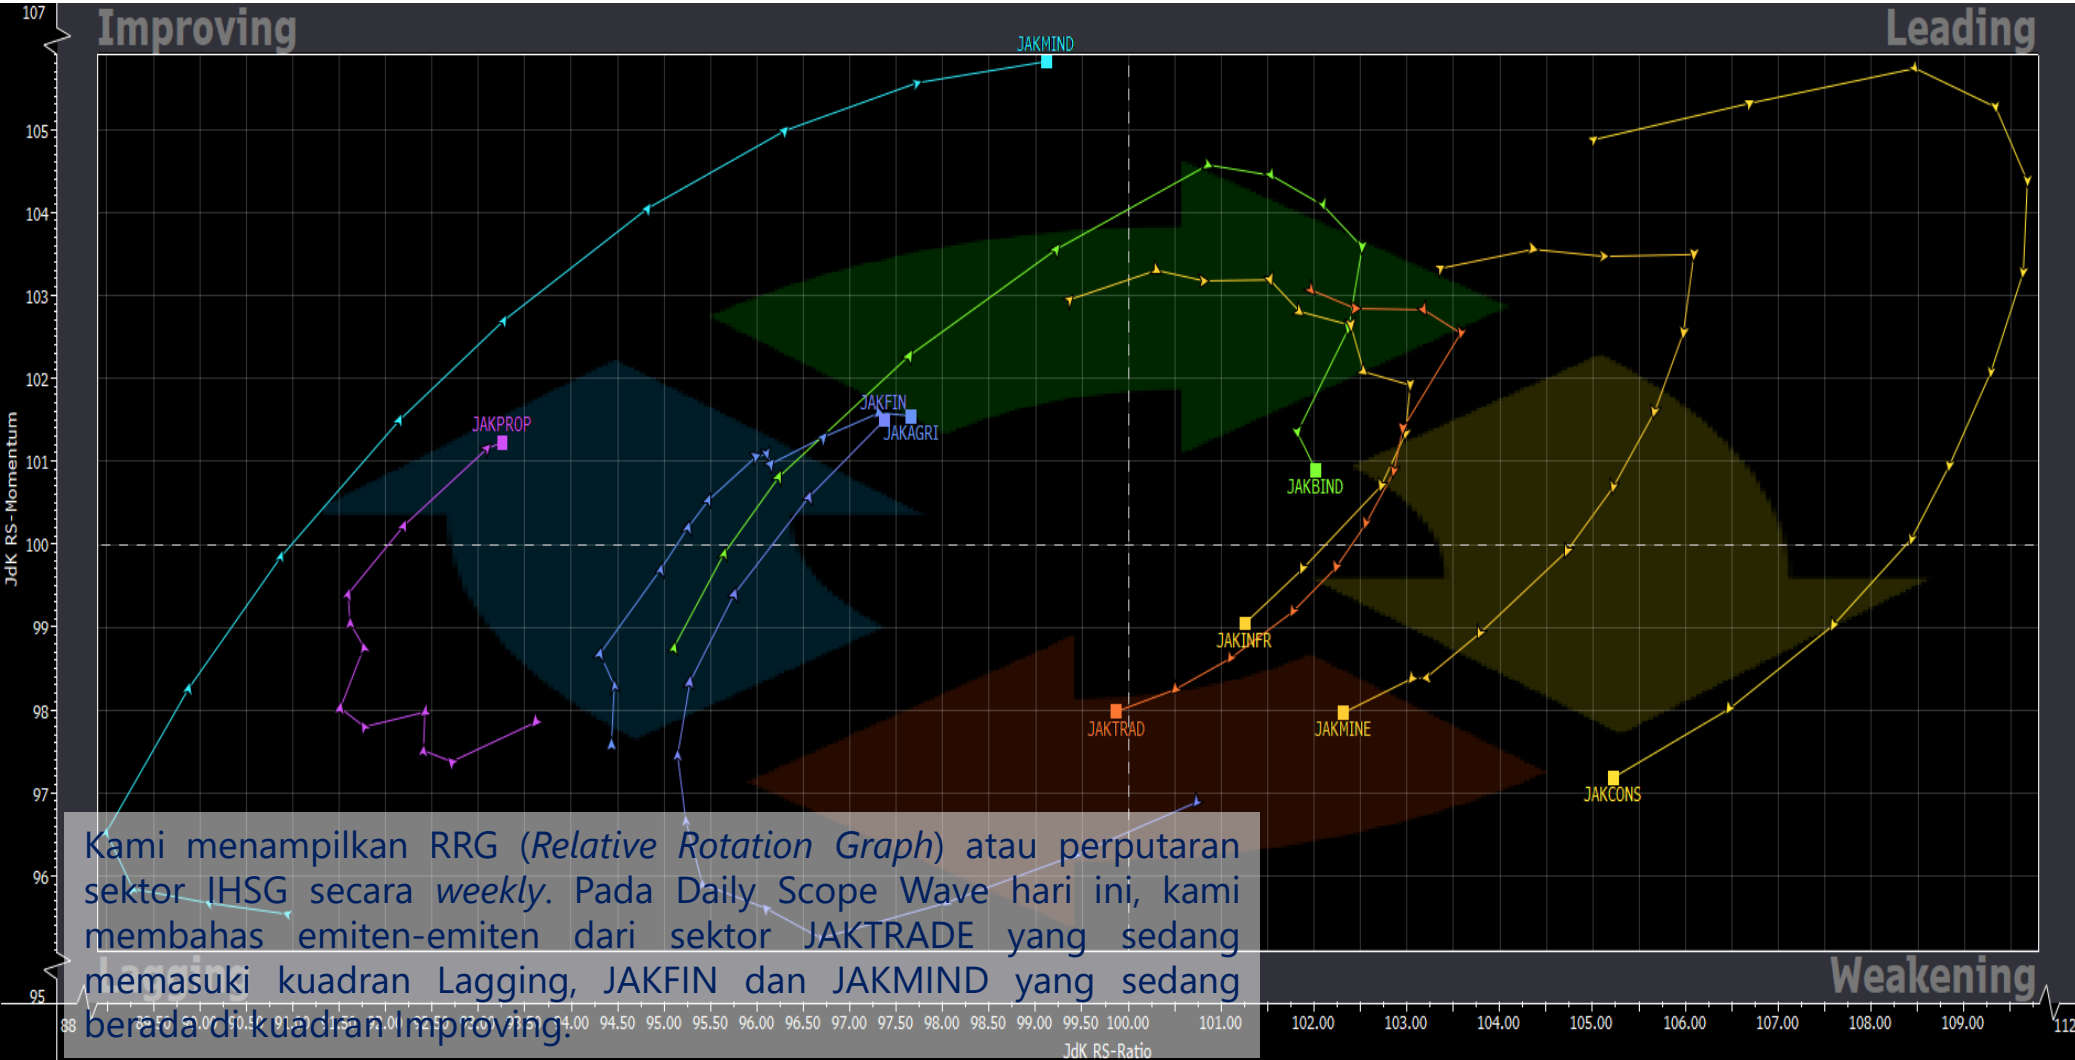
Improving
Leading
Weakening
Lagging

JAKMIND
JAKPROP
JAKFIN
JAKAGRI
JAKBIND
JAKINFR
JAKTRAD
JAKMINE
JAKCONS

JdK RS-Momentum
107
105
104
103
102
101
100
99
98
97
96
95

88
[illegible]
94.00
94.50
95.00
95.50
96.00
96.50
97.00
97.50
98.00
98.50
99.00
99.50
100.00
101.00
102.00
103.00
104.00
105.00
106.00
107.00
108.00
109.00
112
JdK RS-Ratio

Kami menampilkan RRG (*Relative Rotation Graph*) atau perputaran sektor IHSG secara *weekly*. Pada Daily Scope Wave hari ini, kami membahas emiten-emiten dari sektor JAKTRADE yang sedang memasuki kuadran Lagging, JAKFIN dan JAKMIND yang sedang berada di kuadran Improving.